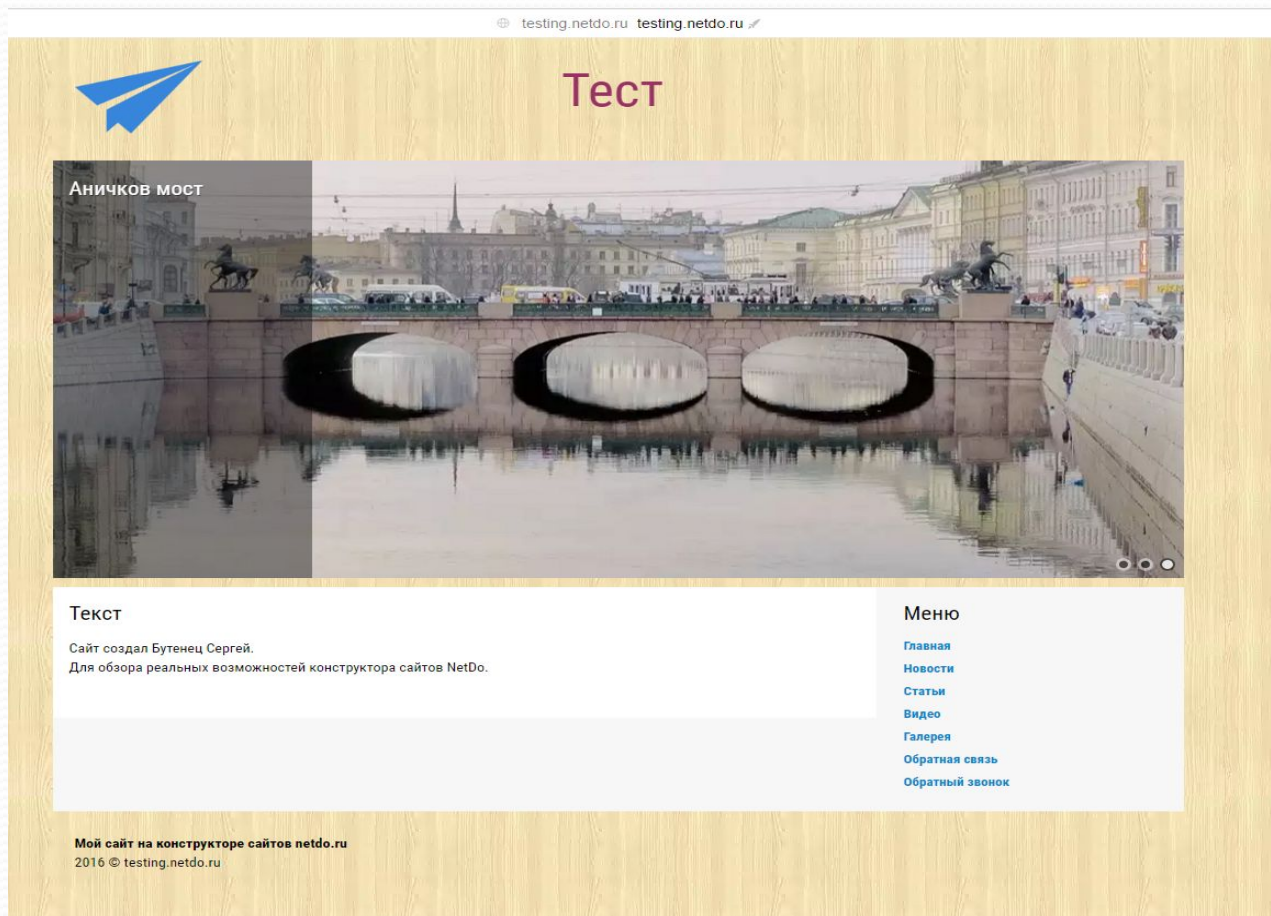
testing.netdo.ru testing.netdo.ru

Тест

Аничков мост

Текст

Сайт создал Бутенец Сергей.
Для обзора реальных возможностей конструктора сайтов NetDo.

Меню

Главная
Новости
Статьи
Видео
Галерея
Обратная связь
Обратный звонок

Мой сайт на конструкторе сайтов netdo.ru
2016 © testing.netdo.ru